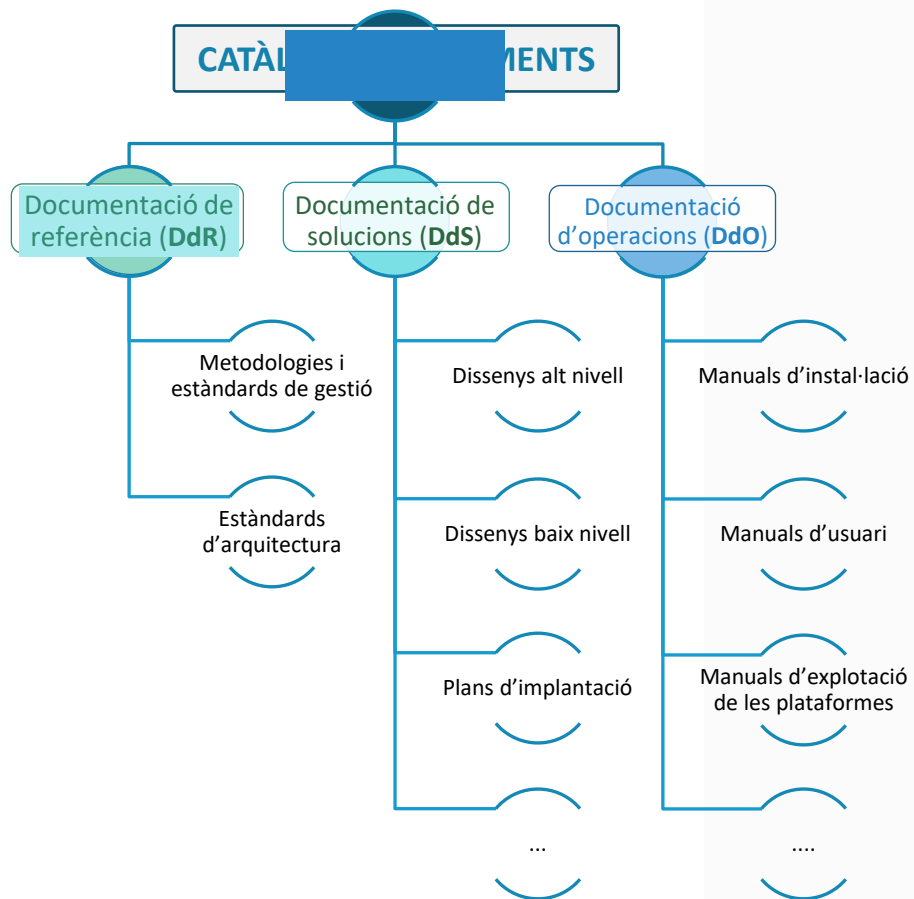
CATÀL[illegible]MENTS

Documentació de referència (DdR)

Documentació de solucions (DdS)

Documentació d'operacions (DdO)

Metodologies i estàndards de gestió

Estàndards d'arquitectura

Dissenys alt nivell

Dissenys baix nivell

Plans d'implantació

...

Manuals d'instal·lació

Manuals d'usuari

Manuals d'explotació de les plataformes

....